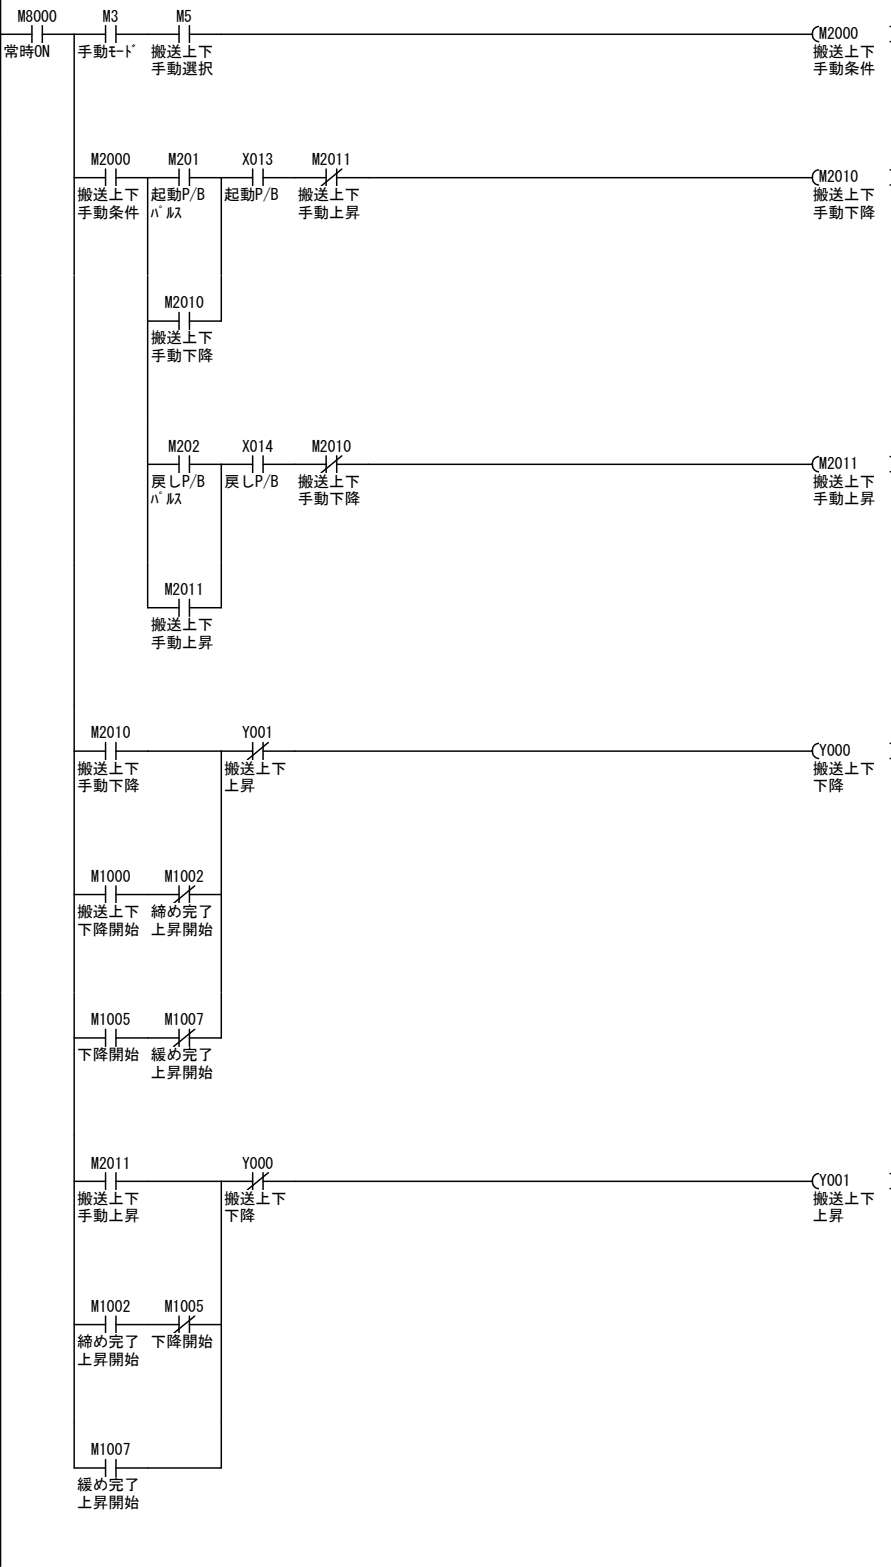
M8000
常時ON

M3
手動ﾓｰﾄﾞ

M5
搬送上下
手動選択

M2000
搬送上下
手動条件

M2000
搬送上下
手動条件

M201
起動P/B
ﾊﾟﾙｽ

X013
起動P/B

M2011
搬送上下
手動上昇

M2010
搬送上下
手動下降

M2010
搬送上下
手動下降

M202
戻しP/B
ﾊﾟﾙｽ

X014
戻しP/B

M2010
搬送上下
手動下降

M2011
搬送上下
手動上昇

M2011
搬送上下
手動上昇

M2010
搬送上下
手動下降

Y001
搬送上下
上昇

Y000
搬送上下
下降

M1000
搬送上下
下降開始

M1002
締め完了
上昇開始

M1005
下降開始

M1007
緩め完了
上昇開始

M2011
搬送上下
手動上昇

Y000
搬送上下
下降

Y001
搬送上下
上昇

M1002
締め完了
上昇開始

M1005
下降開始

M1007
緩め完了
上昇開始